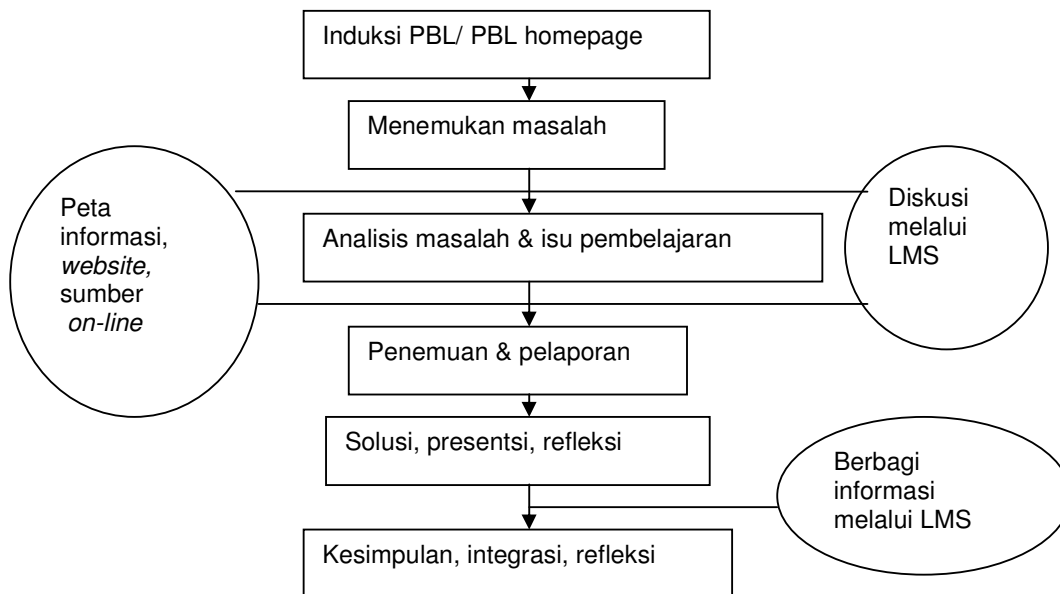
Induksi PBL/ PBL homepage

Menemukan masalah

Peta informasi, *website,* sumber *on-line*

Analisis masalah & isu pembelajaran

Diskusi melalui LMS

Penemuan & pelaporan

Solusi, presentsi, refleksi

Berbagi informasi melalui LMS

Kesimpulan, integrasi, refleksi